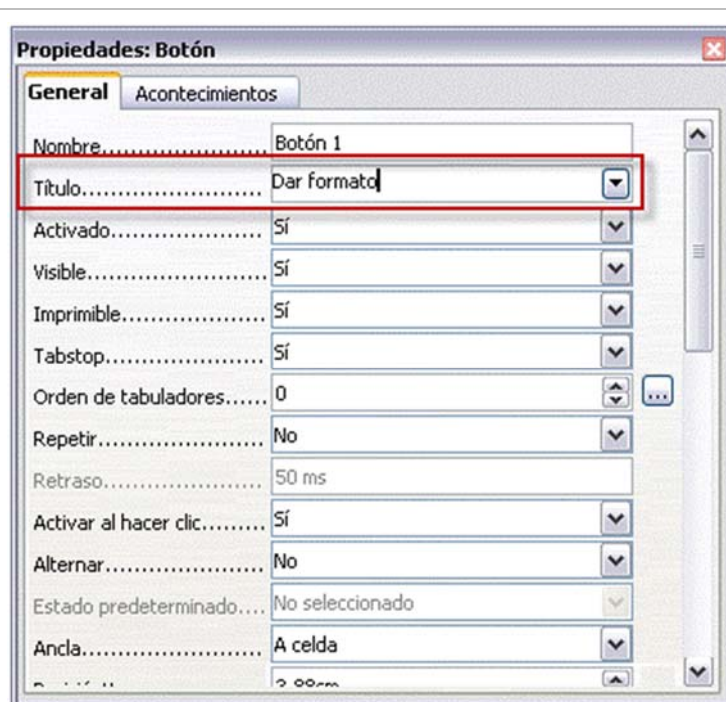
Propiedades: Botón

General | Acontecimientos

| | |
|---|---|
| Nombre........................ | Botón 1 |
| Título........................ | Dar formato |
| Activado..................... | Sí |
| Visible........................ | Sí |
| Imprimible.................... | Sí |
| Tabstop....................... | Sí |
| Orden de tabuladores...... | 0 |
| Repetir....................... | No |
| Retraso....................... | 50 ms |
| Activar al hacer clic......... | Sí |
| Alternar...................... | No |
| Estado predeterminado.... | No seleccionado |
| Ancla......................... | A celda |
| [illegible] | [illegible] |

...